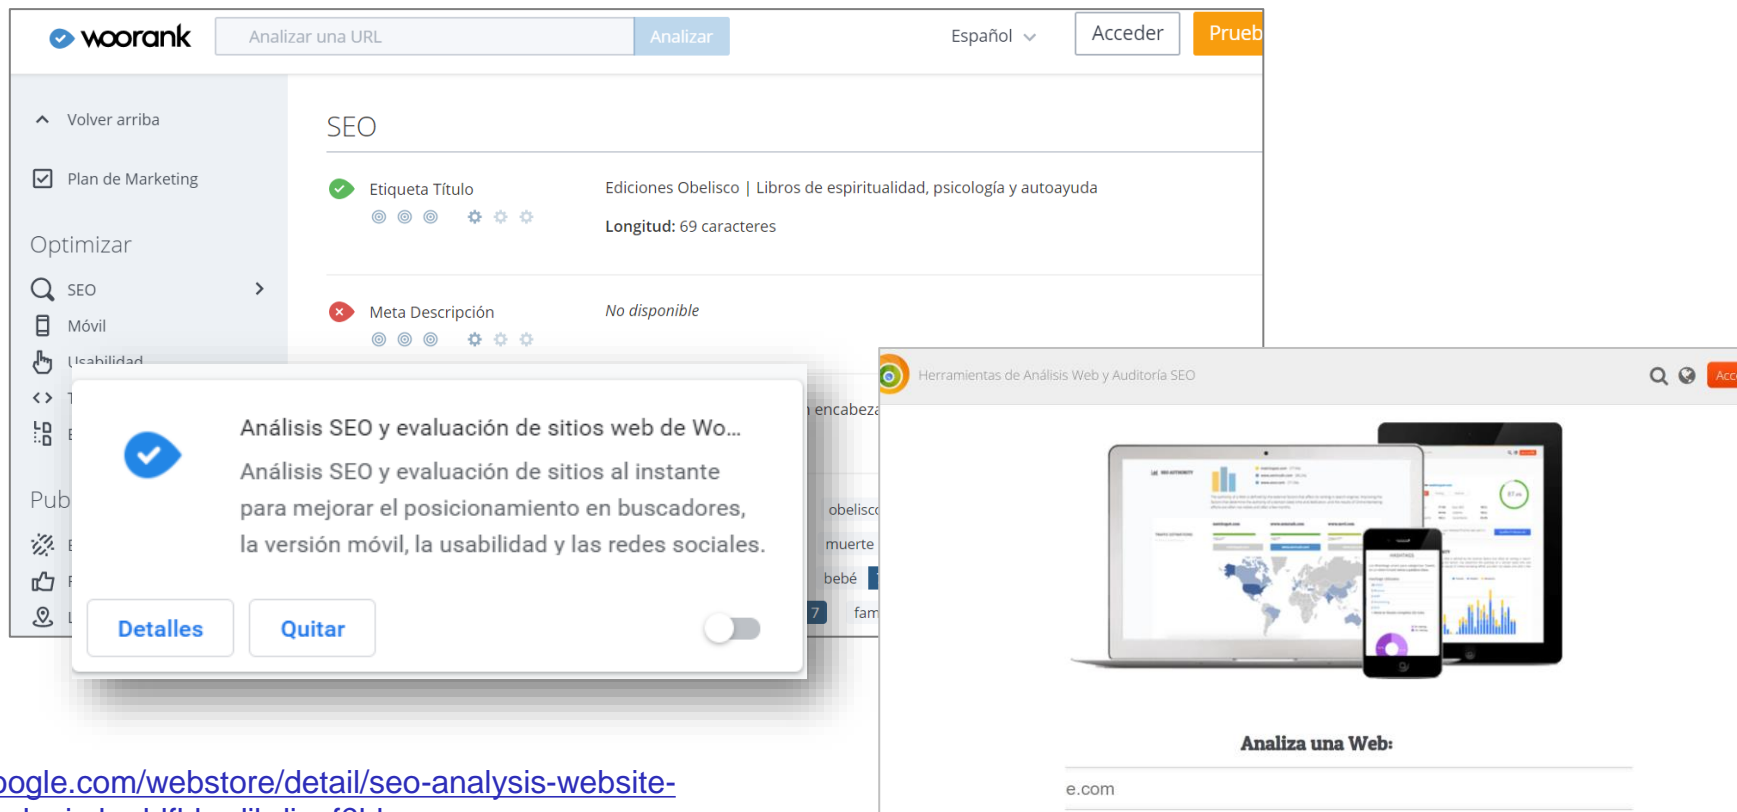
woorank
Analizar una URL
Analizar
Español
Acceder
Prueb

Volver arriba
Plan de Marketing
Optimizar
SEO
Móvil
Usabilidad
Pub

SEO
Etiqueta Título
Ediciones Obelisco | Libros de espiritualidad, psicología y autoayuda
Longitud: 69 caracteres
Meta Descripción
No disponible
encabeza
obelisc
muerte
bebé
7
fam

Análisis SEO y evaluación de sitios web de Wo...
Análisis SEO y evaluación de sitios al instante para mejorar el posicionamiento en buscadores, la versión móvil, la usabilidad y las redes sociales.
Detalles
Quitar

Herramientas de Análisis Web y Auditoría SEO
Acc
Analiza una Web:
e.com

ogle.com/webstore/detail/seo-analysis-website-
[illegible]